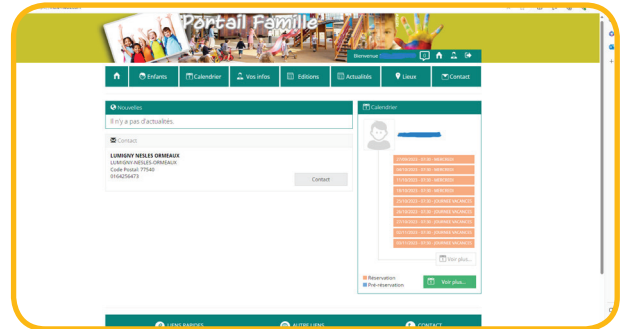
Portail Famille

Bienvenue

Enfants
Calendrier
Vos infos
Editions
Actualités
Lieux
Contact

Nouvelles

Il n'y a pas d'actualités.

Contact

LUMIGNY NESLES ORMEAUX
LUMIGNY-NESLES-ORMEAUX
Code Postal: 77540
0164256473

Contact

Calendrier

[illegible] - MERCREDI
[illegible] - MERCREDI
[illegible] - MERCREDI
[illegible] - MERCREDI
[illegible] - JOURNEE VACANCES
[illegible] - JOURNEE VACANCES
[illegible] - JOURNEE VACANCES
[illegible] - JOURNEE VACANCES
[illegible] - JOURNEE VACANCES

Voir plus...

Réservation
Pré-réservation

Voir plus...

LIENS RAPIDES
AUTRE LIENS
CONTACT